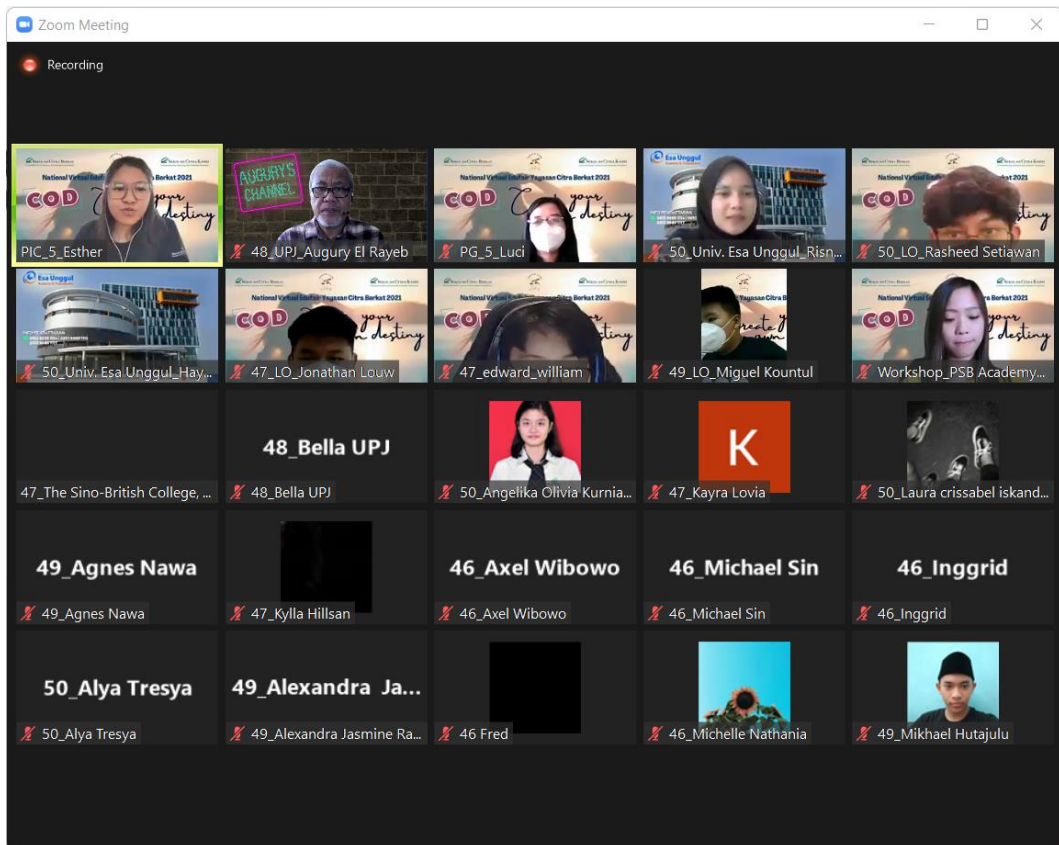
Zoom Meeting

Recording

National Virtual Edufair Yayasan Citra Berkat 2021
COD your destiny
PIC_5_Esther

AUGURY'S CHANNEL
48_UPJ_Augury El Rayeb

National Virtual Edufair Yayasan Citra Berkat 2021
COD your destiny
PG_5_Luci

Esa Unggul
50_Univ. Esa Unggul_Risn...

National Virtual Edufair Yayasan Citra Berkat 2021
COD your destiny
50_LO_Rasheed Setiawan

Esa Unggul
50_Univ. Esa Unggul_Hay...

National Virtual Edufair Yayasan Citra Berkat 2021
COD your destiny
47_LO_Jonathan Louw

National Virtual Edufair Yayasan Citra Berkat 2021
COD your destiny
47_edward_william

49_LO_Miguel Kountul

National Virtual Edufair Yayasan Citra Berkat 2021
COD your destiny
Workshop_PSB Academy...

47_The Sino-British College, ...

48_Bella UPJ
48_Bella UPJ

50_Angelika Olivia Kurnia...

K
47_Kayra Lovia

50_Laura crissabel iskand...

49_Agnes Nawa
49_Agnes Nawa

47_Kylla Hillsan

46_Axel Wibowo
46_Axel Wibowo

46_Michael Sin
46_Michael Sin

46_Inggrid
46_Inggrid

50_Alya Tresya
50_Alya Tresya

49_Alexandra Ja...
49_Alexandra Jasmine Ra...

46 Fred

46_Michelle Nathania

49_Mikhael Hutajulu